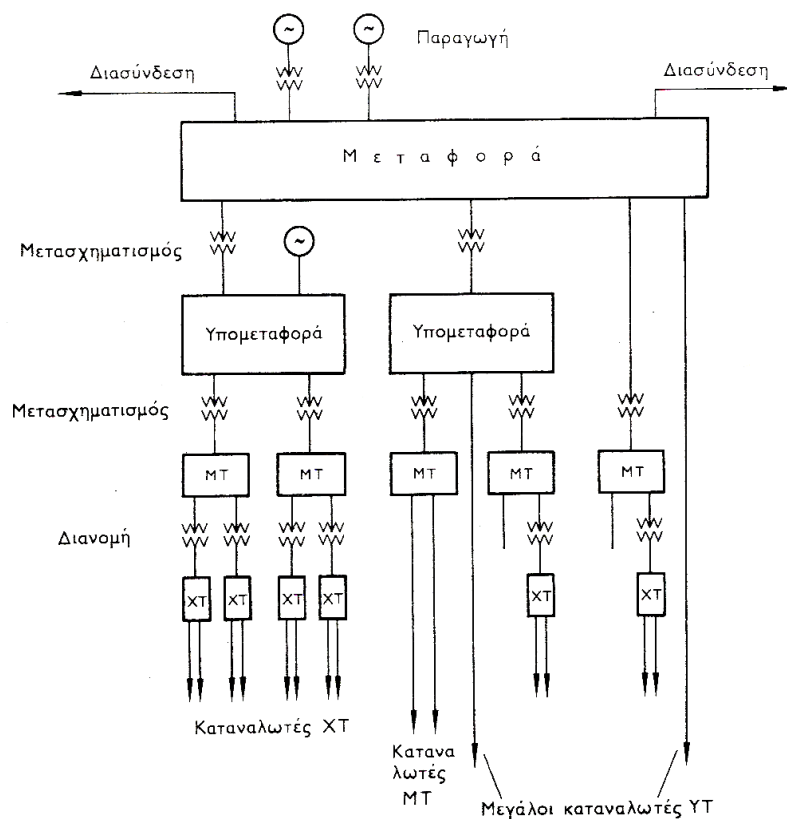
Παραγωγή

Διασύνδεση

Διασύνδεση

Μεταφορά

Μετασχηματισμός

Υπομεταφορά

Υπομεταφορά

Μετασχηματισμός

ΜΤ

ΜΤ

ΜΤ

ΜΤ

ΜΤ

Διανομή

ΧΤ

ΧΤ

ΧΤ

ΧΤ

ΧΤ

ΧΤ

Καταναλωτές ΧΤ

Καταναλωτές ΜΤ

Μεγάλοι καταναλωτές ΥΤ